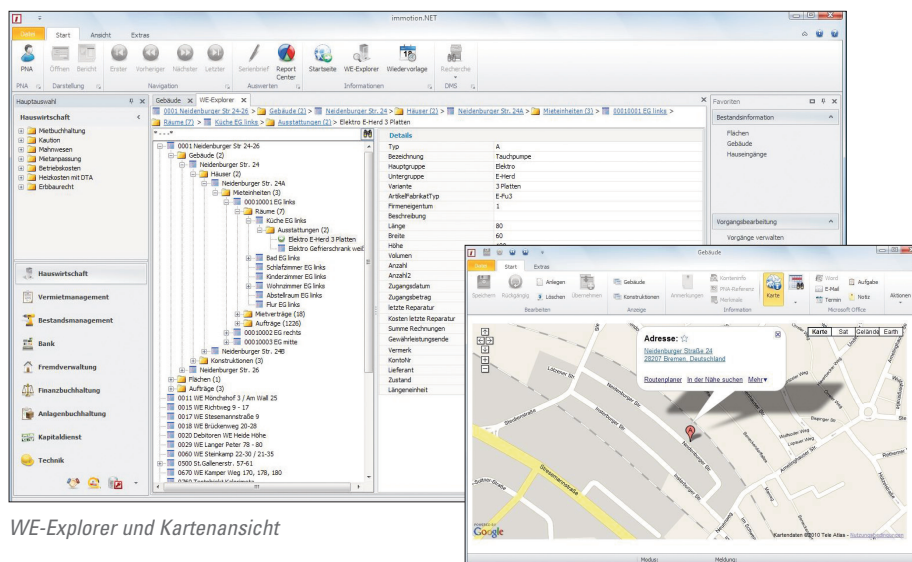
immotion.NET

Datei Start Ansicht Extras

PNA Öffnen Bericht Erster Vorheriger Nächster Letzter Seriendrief Report Center Startseite WE-Explorer Wiedervorlage Recherche

PNA Darstellung Navigation Auswerten Informationen DMS

Hauptauswahl

Hauswirtschaft

Mietbuchhaltung
Kaution
Mahnwesen
Mietanpassung
Betriebskosten
Heizkosten mit DTA
Erbbaurecht

Hauswirtschaft
Vermietmanagement
Bestandsmanagement
Bank
Fremdverwaltung
Finanzbuchhaltung
Anlagenbuchhaltung
Kapitaldienst
Technik

Gebäude WE-Explorer

0001 Neidenburger Str 24-26 > Gebäude (2) > Neidenburger Str. 24 > Häuser (2) > Neidenburger Str. 24A > Mieteinheiten (3) > 00010001 EG links > Räume (7) > Küche EG links > Ausstattungen (2) > Elektro E-Herd 3 Platten

0001 Neidenburger Str 24-26
Gebäude (2)
Neidenburger Str. 24
Häuser (2)
Neidenburger Str. 24A
Mieteinheiten (3)
00010001 EG links
Räume (7)
Küche EG links
Ausstattungen (2)
Elektro E-Herd 3 Platten
Elektro Gefrierschrank weiß
Bad EG links
Schlafzimmer EG links
Kinderzimmer EG links
Wohnzimmer EG links
Abstellraum EG links
Flur EG links
Mietverträge (18)
Aufträge (1226)
00010002 EG rechts
00010003 EG mitte
Neidenburger Str. 24B
Konstruktionen (3)
Neidenburger Str. 26
Flächen (1)
Aufträge (3)
0011 WE Mönchshof 3 / Am Wall 25
0015 WE Richtweg 9 - 17
0017 WE Stresemannstraße 9
0018 WE Brückenweg 20-28
0020 Debitoren WE Heide Höhe
0029 WE Langer Peter 78 - 80
0060 WE Steinkamp 22-30 / 21-35
0500 St.Gallenerstr. 57-61
0670 WE Kamper Weg 170, 178, 180

Details

| | |
|---|---|
| Typ | A |
| Bezeichnung | Tauchpumpe |
| Hauptgruppe | Elektro |
| Untergruppe | E-Herd |
| Variante | 3 Platten |
| ArtikelFabrikatTyp | E-Pu3 |
| Firmeneigentum | 1 |
| Beschreibung | |
| Länge | 80 |
| Breite | 60 |
| Höhe | |
| Volumen | |
| Anzahl | |
| Anzahl2 | |
| Zugangsdatum | |
| Zugangsbetrag | |
| letzte Reparatur | |
| Kosten letzte Reparatur | |
| Summe Rechnungen | |
| Gewährleistungsende | |
| Vermerk | |
| Kontohr | |
| Lieferant | |
| Zustand | |
| Längeneinheit | |

Favoriten

Bestandsinformation
Flächen
Gebäude
Hauseingänge

Vorgangsbearbeitung
Vorgänge verwalten

Gebäude

Datei Start Extras

Speichern Rückgängig Anlegen Löschen Übernehmen Gebäude Konstruktionen Anmerkungen Kontenrahmen PNA-Referenz Merkmale Karte Word E-Mail Termin Aufgabe Notiz Aktionen

Bearbeiten Anzeige Information Microsoft Office

Karte Sat Gelände Earth

Adresse:
Neidenburger Straße 24
28207 Bremen, Deutschland
Routenplaner In der Nähe suchen Mehr▾

Google

Kartendaten ©2010 Tele Atlas - Nutzungsbedingungen

Modus: Meldung:

WE-Explorer und Kartenansicht